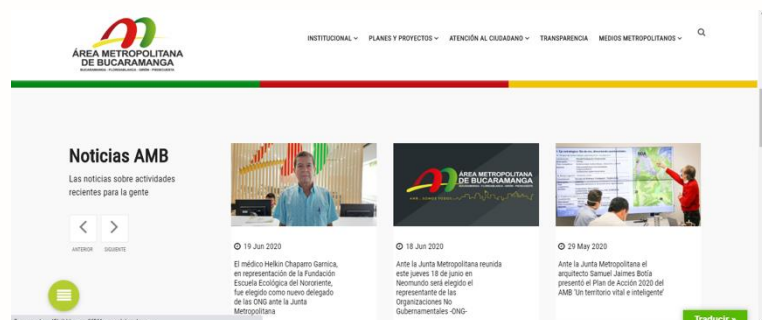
ÁREA METROPOLITANA DE BUCARAMANGA

BUCARAMANGA · FLORIDABLANCA · GIRÓN · PIEDECUESTA

INSTITUCIONAL ⌄ PLANES Y PROYECTOS ⌄ ATENCIÓN AL CIUDADANO ⌄ TRANSPARENCIA MEDIOS METROPOLITANOS ⌄

Noticias AMB

Las noticias sobre actividades recientes para la gente

ANTERIOR SIGUIENTE

ÁREA METROPOLITANA DE BUCARAMANGA

19 Jun 2020

El médico Helkin Chaparro Garnica, en representación de la Fundación Escuela Ecológica del Nororiente, fue elegido como nuevo delegado de las ONG ante la Junta Metropolitana

18 Jun 2020

Ante la Junta Metropolitana reunida este jueves 18 de junio en Neomundo será elegido el representante de las Organizaciones No Gubernamentales -ONG-

29 May 2020

Ante la Junta Metropolitana el arquitecto Samuel Jaimes Botía presentó el Plan de Acción 2020 del AMB 'Un territorio vital e inteligente'

Traducir »